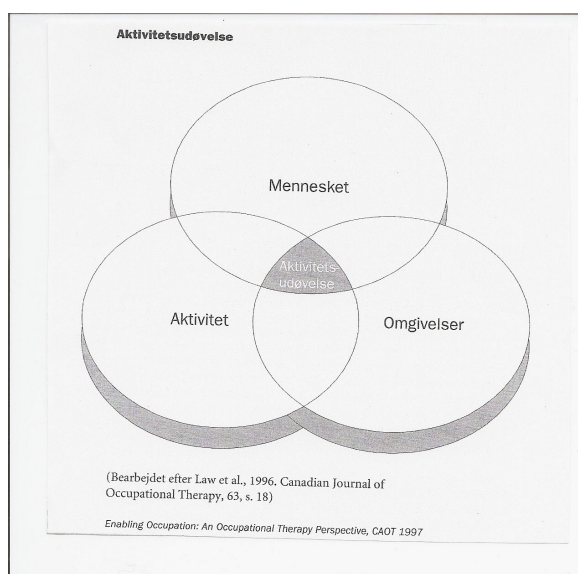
Aktivitetsudøvelse

Mennesket

Aktivitetsudøvelse

Aktivitet

Omgivelser

(Bearbejdet efter Law et al., 1996. Canadian Journal of Occupational Therapy, 63, s. 18)

Enabling Occupation: An Occupational Therapy Perspective, CAOT 1997